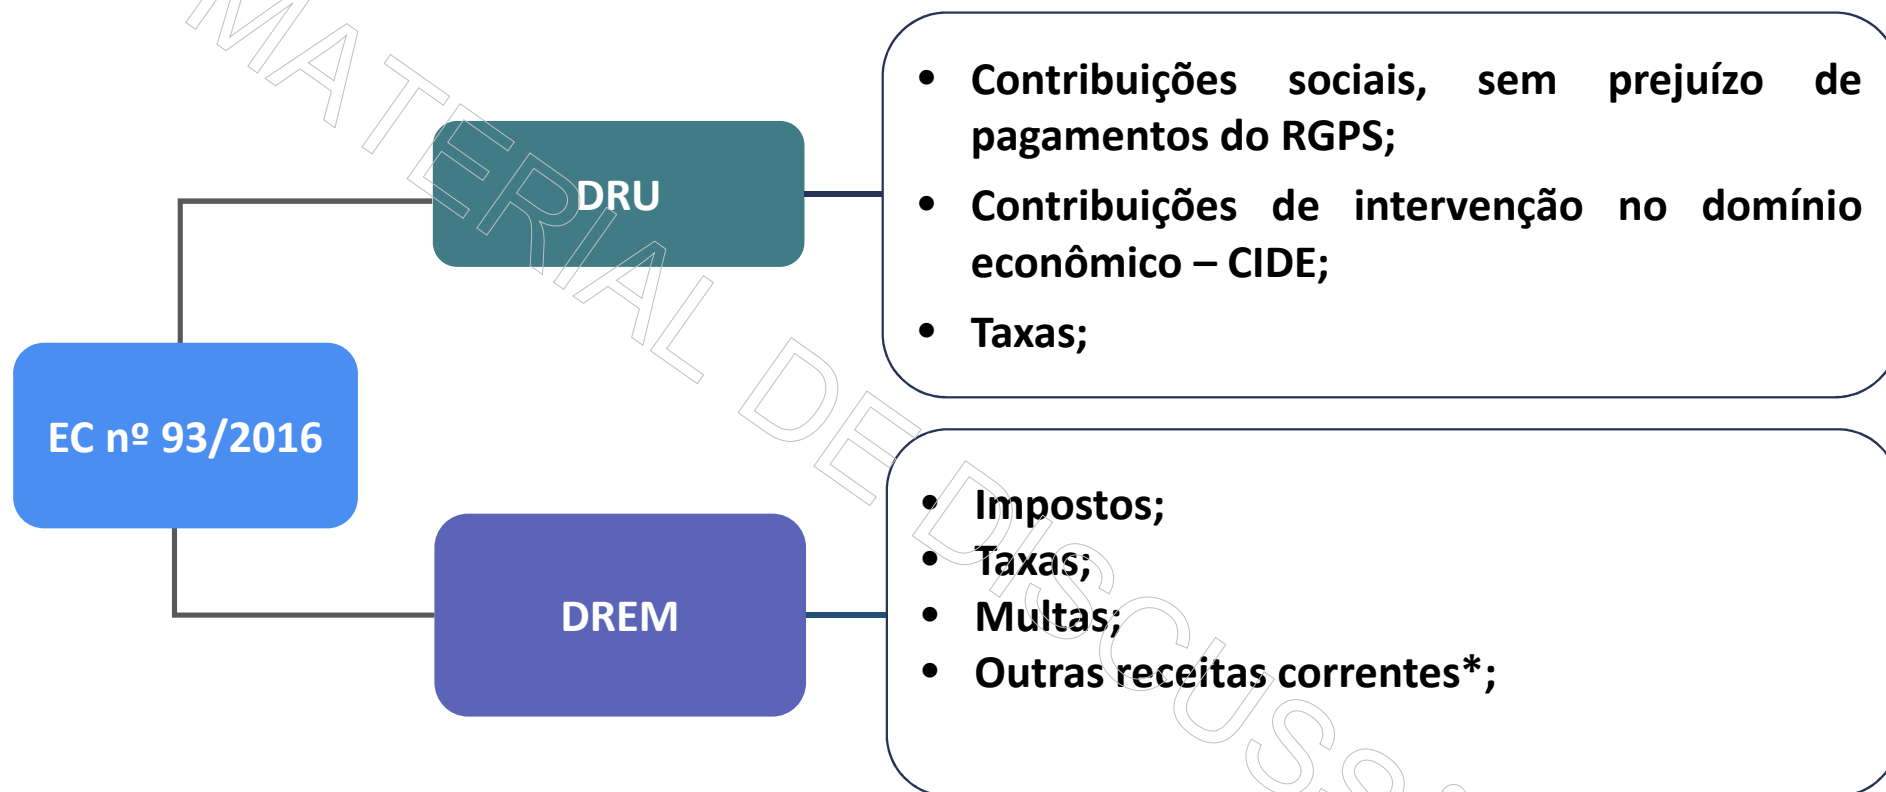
MATERIAL DE DISCUSS

EC nº 93/2016

DRU

- Contribuições sociais, sem prejuízo de pagamentos do RGPS;
- Contribuições de intervenção no domínio econômico – CIDE;
- Taxas;

DREM

- Impostos;
- Taxas;
- Multas;
- Outras receitas correntes*;